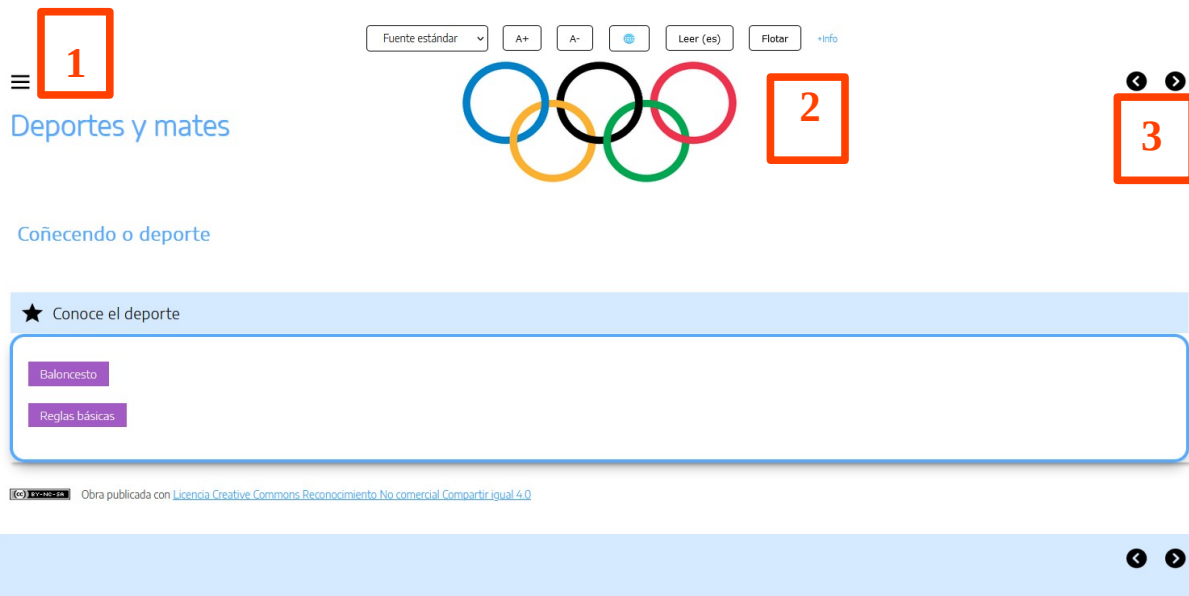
1

Fuente estándar | A+ | A- | Leer (es) | Flotar | +Info

2

3

Deportes y mates

Coñecendo o deporte

Conoce el deporte

Baloncesto

Reglas básicas

Obra publicada con Licencia Creative Commons Reconocimiento No comercial Compartir igual 4.0